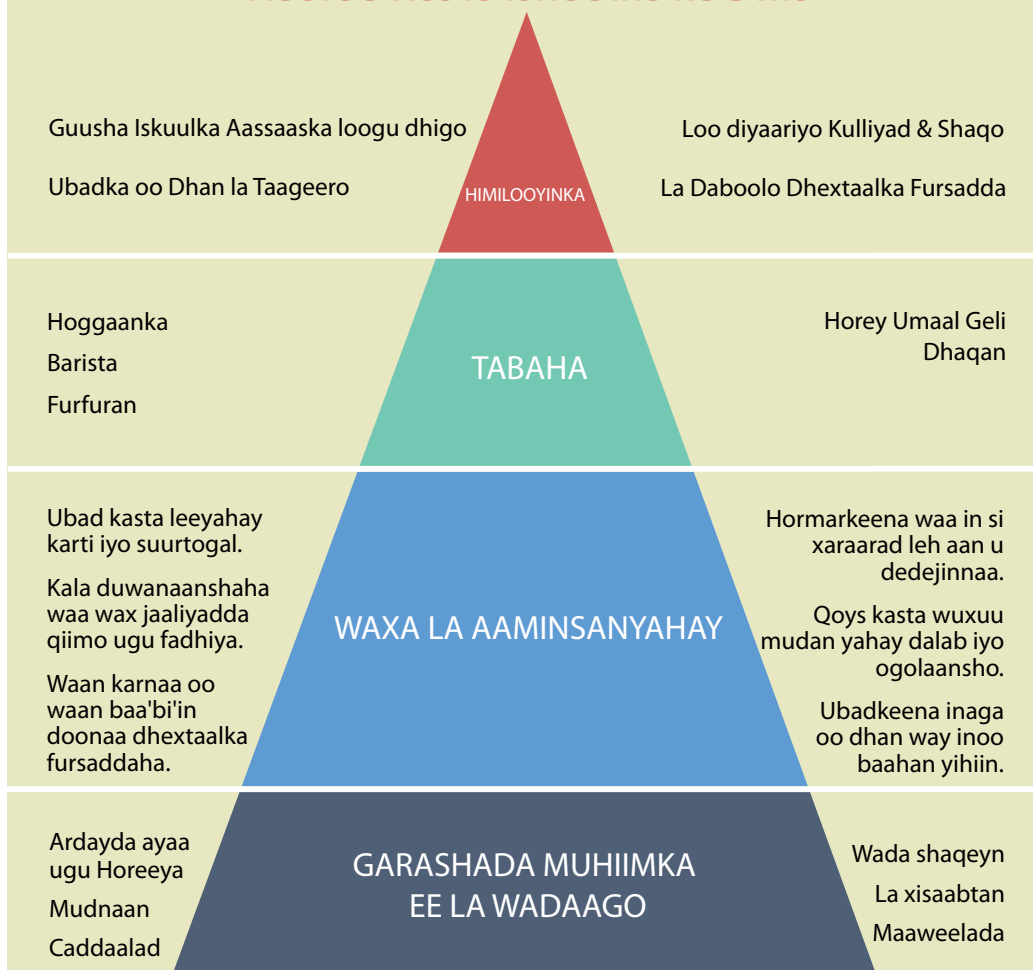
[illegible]

Guusha Iskuulka Aassaaska loogu dhigo

Ubadka oo Dhan la Taageero

HIMILOOYINKA

Loo diyaariyo Kulliyad & Shaqo

La Daboolo Dhextaalka Fursadda

Hoggaanka

Barista

Furfuran

TABAHA

Horey Umaal Geli Dhaqan

Ubad kasta leeyahay karti iyo suurtogal.

Kala duwanaanshaha waa wax jaaliyadda qiimo ugu fadhiya.

Waan karnaa oo waan baa'bi'in doonaa dhextaalka fursaddaha.

WAXA LA AAMINSANYAHAY

Hormarkeena waa in si xaraarad leh aan u dedejinnaa.

Qoys kasta wuxuu mudan yahay dalab iyo ogolaansho.

Ubadkeena inaga oo dhan way inoo baahan yihiin.

Ardayda ayaa ugu Horeeya

Mudnaan

Caddaalad

GARASHADA MUHIIMKA EE LA WADAAGO

Wada shaqeyn

La xisaabtan

Maaweelada